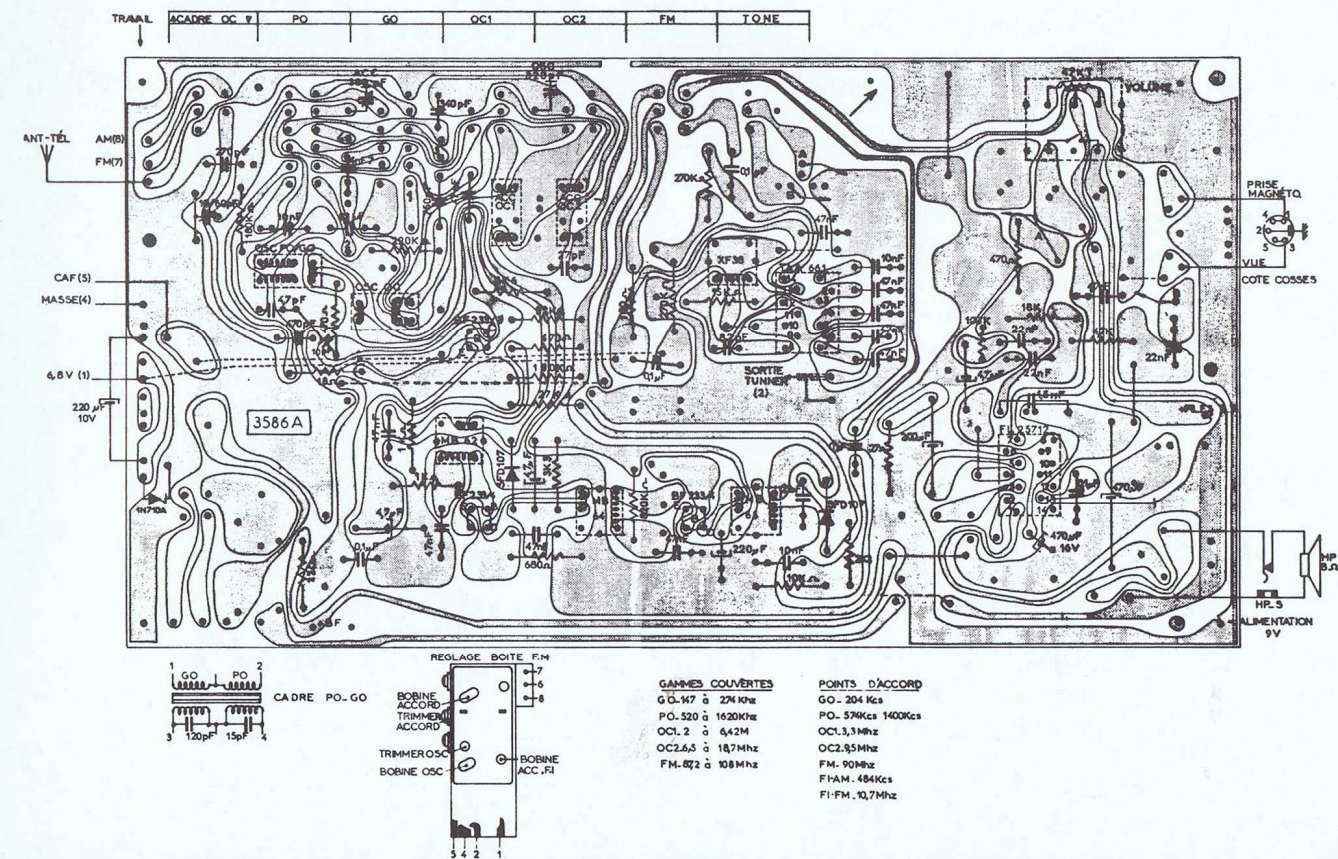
TRAVAIL

| CADRE OC | PO | GO | OC1 | OC2 | FM | TONE |
|---|---|---|---|---|---|---|

ANT-TÉL AM(8) FM(7)

CAF(5)
MASSE(4)
6,8 V (1)
220 µF 10V
1N710A

3586A

270pF
140pF
270KΩ
0,1µF
47nF
10nF
47nF
47nF
22nF
22nF
47pF
10pF
27pF
OSC PO/GO
OSC OC
OC1
OC2
BF 233
FX 56
BF 233
BFD107
BF 233
BFD107
SORTIE TUNNER (2)
47pF
0,1µF
47nF
47nF
680Ω
220µF
10nF
0,1µF

VOLUME
22KΩ
PRISE MAGNÉTO
VUE COTE COSSES
470Ω
18K
22nF
22nF
22nF
47Ω
100µF
TBA 57
470µF 16V
470µF
HP 8Ω
HP.S
ALIMENTATION 9V

GO PO
CADRE PO_GO
3 120pF 15pF 4

REGLAGE BOITE F.M
BOBINE ACCORD
TRIMMER ACCORD
TRIMMER OSC
BOBINE OSC
BOBINE ACC.FI
7 6 8
5 4 2 1

GAMMES COUVERTES
GO- 147 à 274 Khz
PO- 520 à 1620Khz
OC1- 2 à 6,42M
OC2- 6,3 à 18,7Mhz
FM- 87,2 à 108Mhz

POINTS D'ACCORD
GO- 204 Kcs
PO- 574Kcs 1400Kcs
OC1- 3,3Mhz
OC2- 9,5Mhz
FM- 90Mhz
FI-AM- 484Kcs
FI-FM- 10,7Mhz